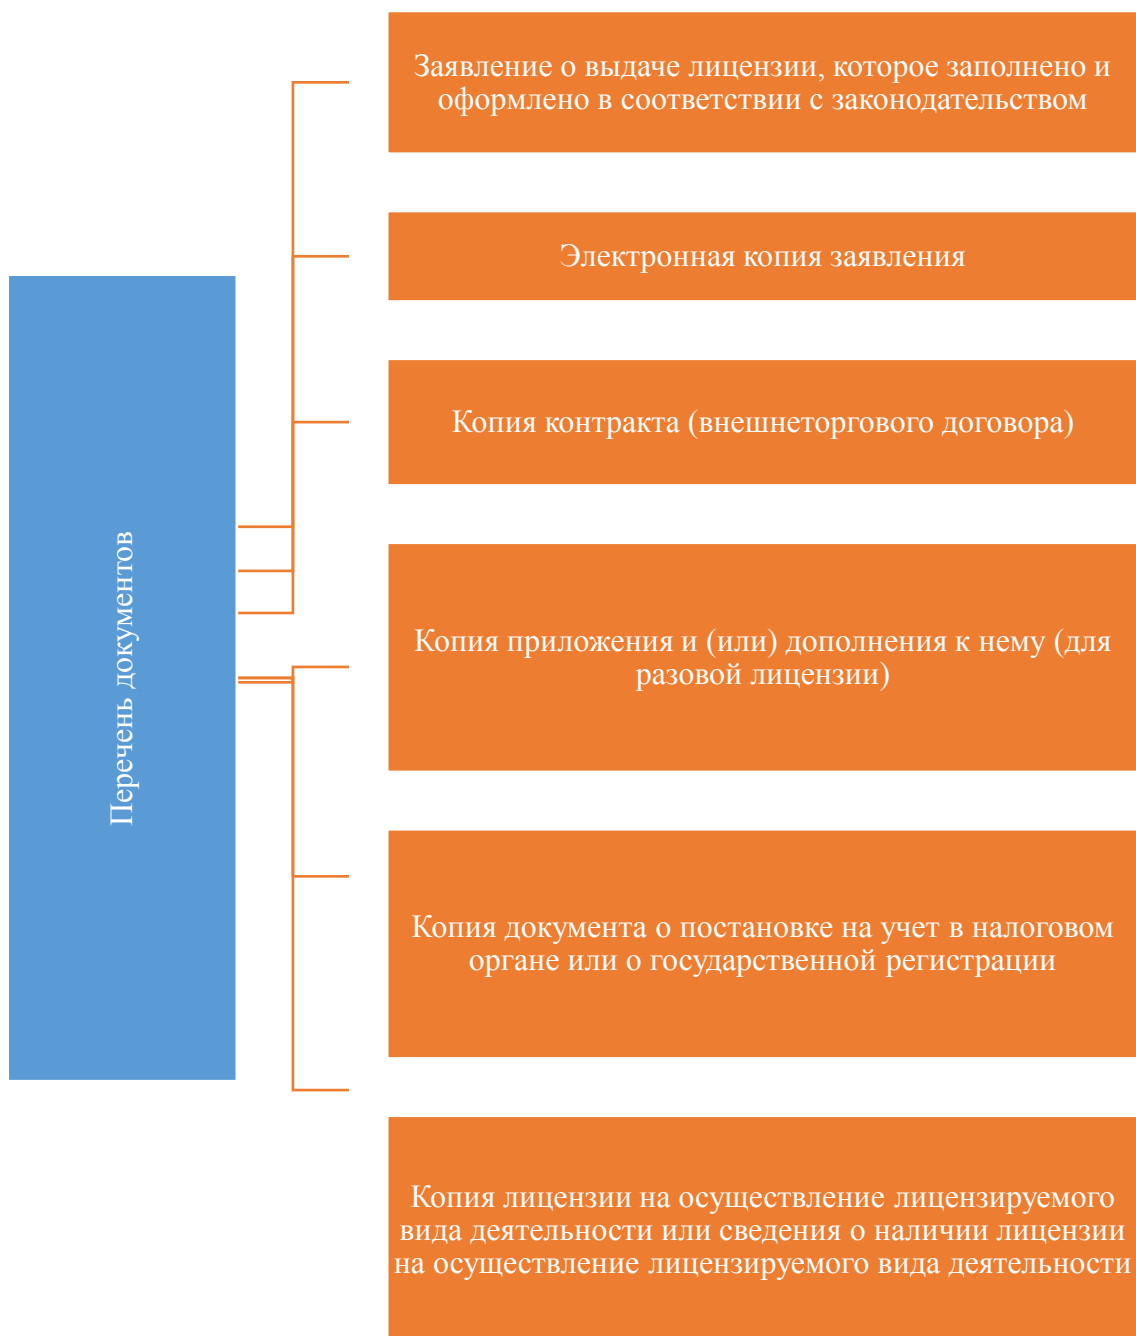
Перечень документов

Заявление о выдаче лицензии, которое заполнено и оформлено в соответствии с законодательством

Электронная копия заявления

Копия контракта (внешнеторгового договора)

Копия приложения и (или) дополнения к нему (для разовой лицензии)

Копия документа о постановке на учет в налоговом органе или о государственной регистрации

Копия лицензии на осуществление лицензируемого вида деятельности или сведения о наличии лицензии на осуществление лицензируемого вида деятельности